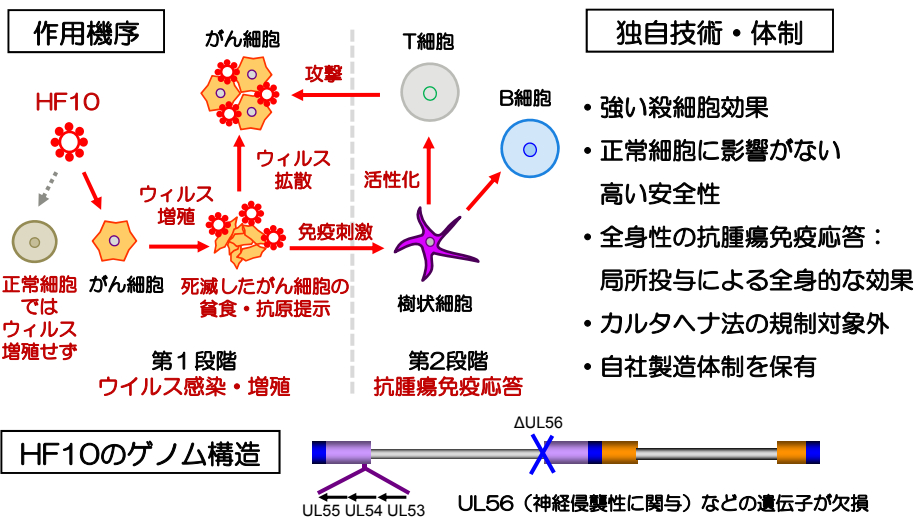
作用機序

がん細胞

攻撃

T細胞

B細胞

HF10

ウィルス拡散

活性化

ウィルス増殖

免疫刺激

正常細胞ではウィルス増殖せず

がん細胞

死滅したがん細胞の貪食・抗原提示

樹状細胞

第１段階
ウイルス感染・増殖

第2段階
抗腫瘍免疫応答

独自技術・体制

• 強い殺細胞効果
• 正常細胞に影響がない高い安全性
• 全身性の抗腫瘍免疫応答：局所投与による全身的な効果
• カルタヘナ法の規制対象外
• 自社製造体制を保有

HF10のゲノム構造

ΔUL56

UL55 UL54 UL53

UL56（神経侵襲性に関与）などの遺伝子が欠損